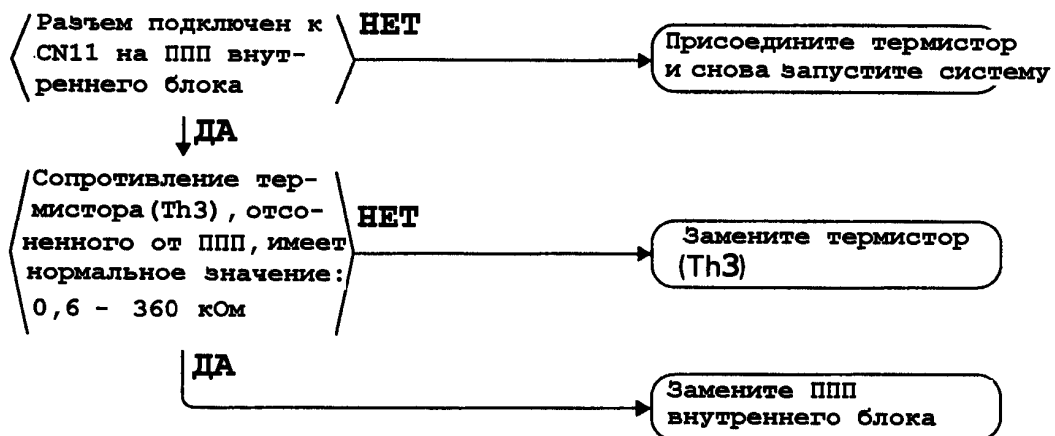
Разъем подключен к CN11 на ППП внутреннего блока

НЕТ

Присоедините термистор и снова запустите систему

ДА

Сопротивление термистора (Th3), отсоенненого от ППП, имеет нормальное значение: 0,6 - 360 кОм

НЕТ

Замените термистор (Th3)

ДА

Замените ППП внутреннего блока